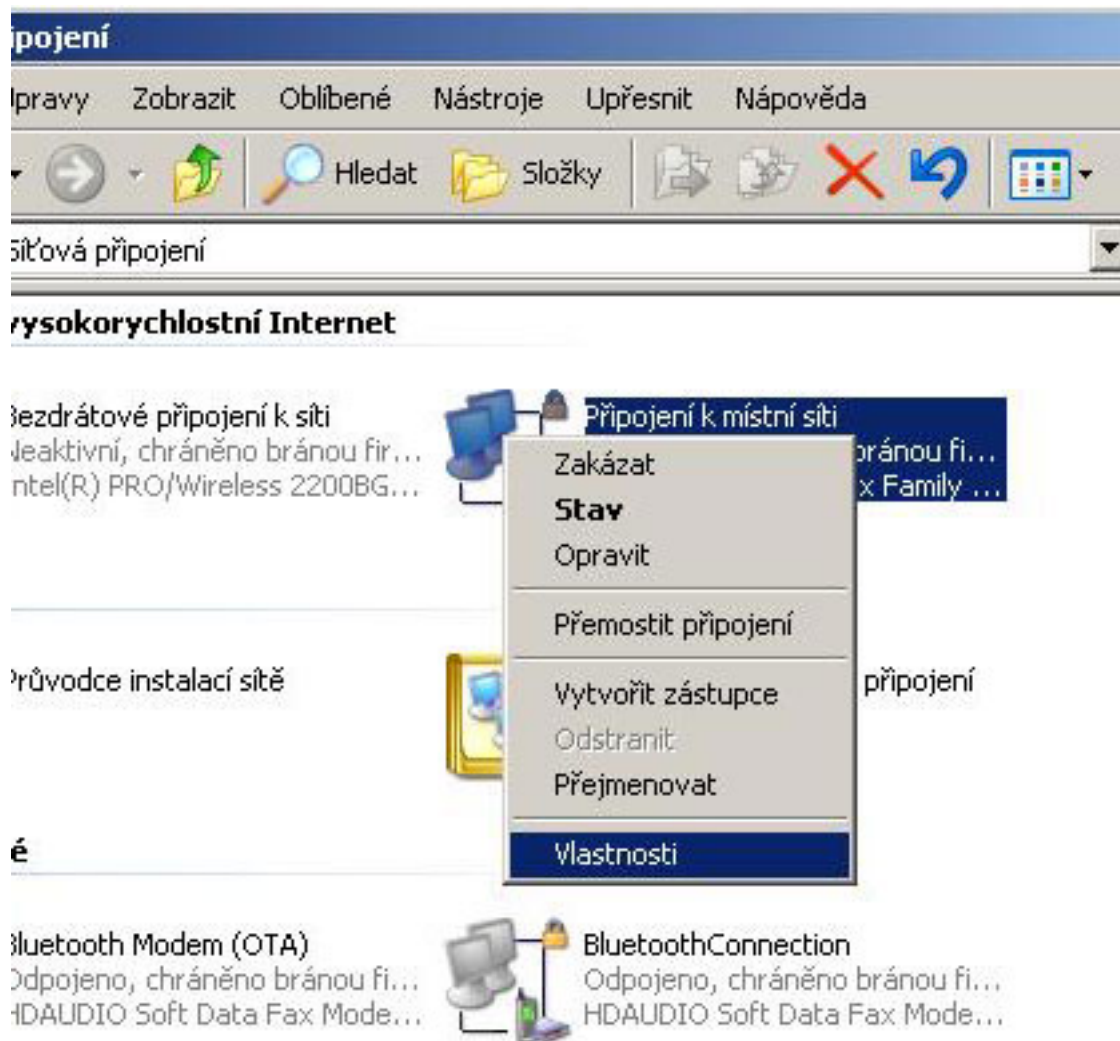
ipojení

Ipravy Zobrazit Oblíbené Nástroje Upřesnit Nápověda

Hledat Složky

Síťová připojení

ysokorychlostní Internet

Bezdrátové připojení k síti
Neaktivní, chráněno bránou fir...
ntel(R) PRO/Wireless 2200BG...

Připojení k místní síti
bránou fi...
x Family ...

Zakázat
Stav
Opravit
Přemostit připojení
Vytvořit zástupce
Odstranit
Přejmenovat
Vlastnosti

Průvodce instalací sítě

připojení

é

Bluetooth Modem (OTA)
Odpojeno, chráněno bránou fi...
HDAUDIO Soft Data Fax Mode...

BluetoothConnection
Odpojeno, chráněno bránou fi...
HDAUDIO Soft Data Fax Mode...